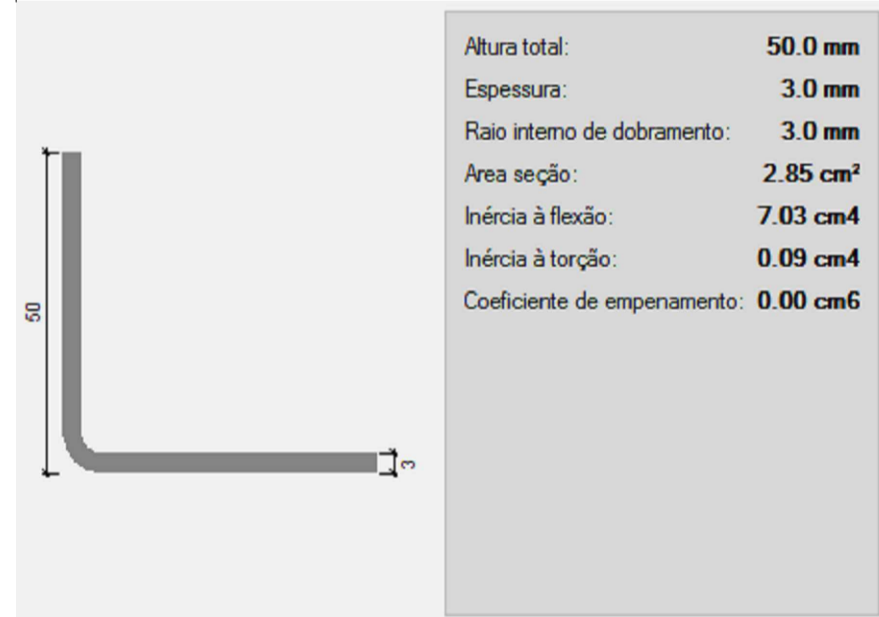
50

3

| | |
|---|---|
| Altura total: | 50.0 mm |
| Espessura: | 3.0 mm |
| Raio interno de dobramento: | 3.0 mm |
| Area seção: | 2.85 cm² |
| Inércia à flexão: | 7.03 cm4 |
| Inércia à torção: | 0.09 cm4 |
| Coeficiente de empenamento: | 0.00 cm6 |